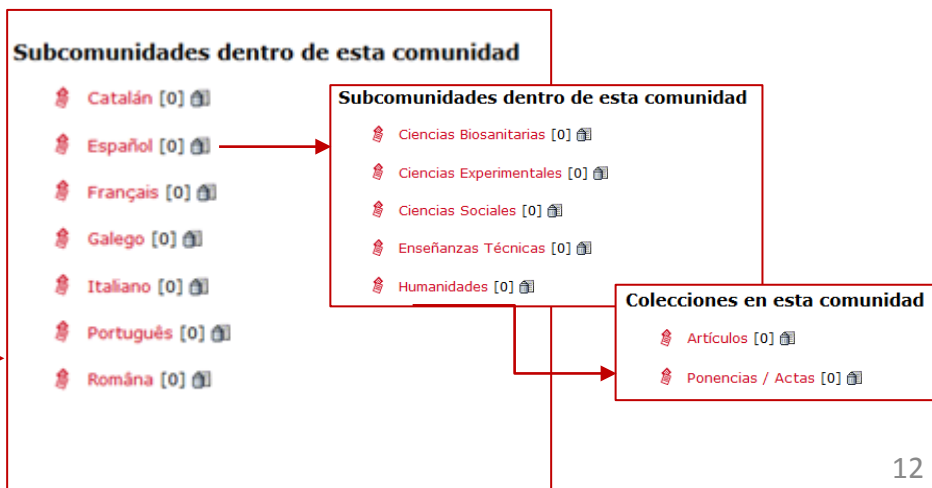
Subcomunidades dentro de esta comunidad

Catalán [0]

Español [0]

Français [0]

Galego [0]

Italiano [0]

Português [0]

Romȃna [0]

Subcomunidades dentro de esta comunidad

Ciencias Biosanitarias [0]

Ciencias Experimentales [0]

Ciencias Sociales [0]

Enseñanzas Técnicas [0]

Humanidades [0]

Colecciones en esta comunidad

Artículos [0]

Ponencias / Actas [0]

12